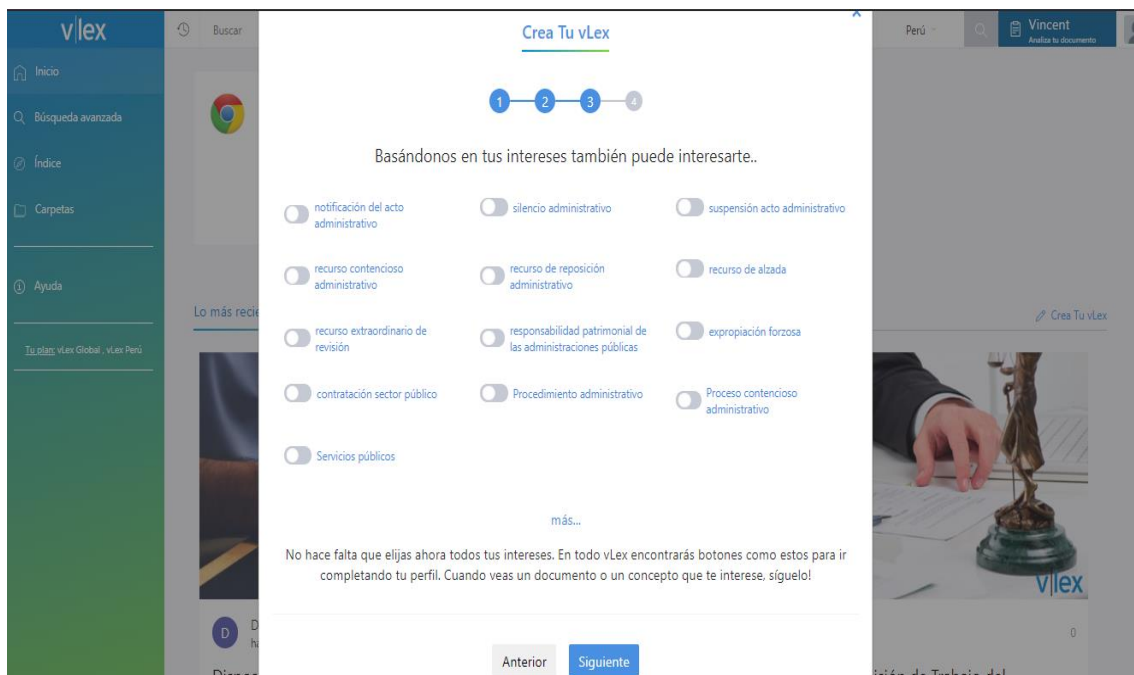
v|lex

Buscar

Inicio

Búsqueda avanzada

Índice

Carpetas

Ayuda

Tu plan: vLex Global , vLex Perú

Lo más reci

Perú

Vincent
Analiza tu documento

Crea Tu vLex

D

h

0

v|lex

Crea Tu vLex

1 2 3 4

Basándonos en tus intereses también puede interesarte..

notificación del acto administrativo

silencio administrativo

suspensión acto administrativo

recurso contencioso administrativo

recurso de reposición administrativo

recurso de alzada

recurso extraordinario de revisión

responsabilidad patrimonial de las administraciones públicas

expropiación forzosa

contratación sector público

Procedimiento administrativo

Proceso contencioso administrativo

Servicios públicos

más...

No hace falta que elijas ahora todos tus intereses. En todo vLex encontrarás botones como estos para ir completando tu perfil. Cuando veas un documento o un concepto que te interese, síguelo!

Anterior

Siguiente